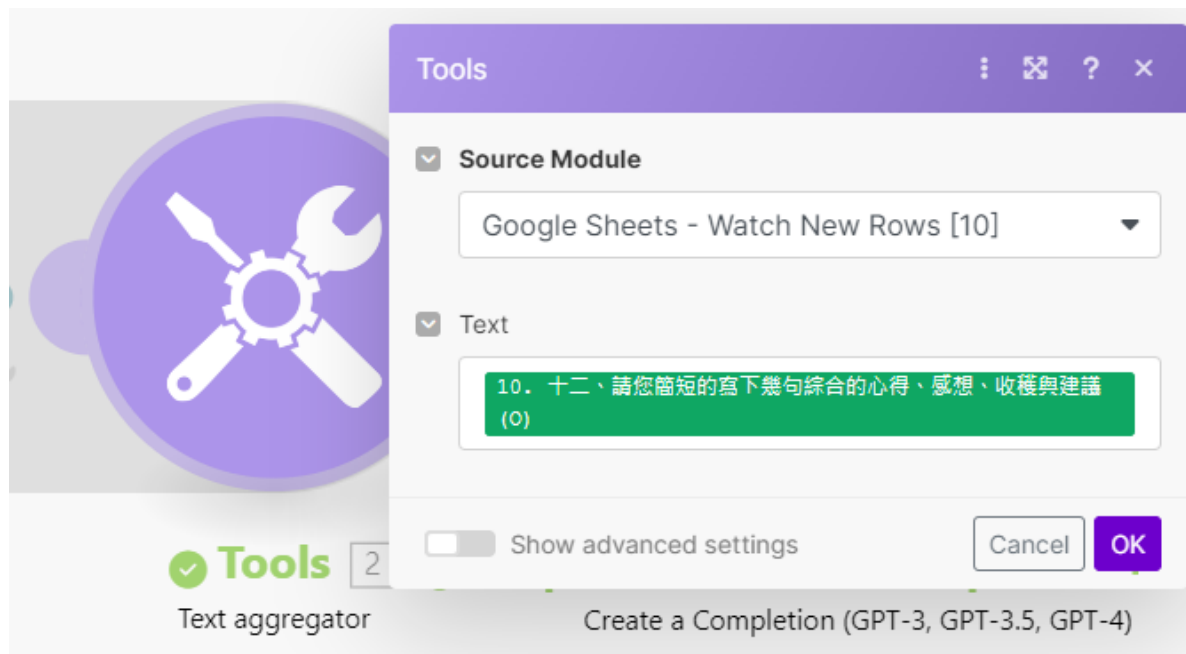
Tools

Source Module

Google Sheets - Watch New Rows [10]

Text

10. 十二、請您簡短的寫下幾句綜合的心得、感想、收穫與建議 (O)

Show advanced settings

Cancel OK

Tools 2

Text aggregator

Create a Completion (GPT-3, GPT-3.5, GPT-4)